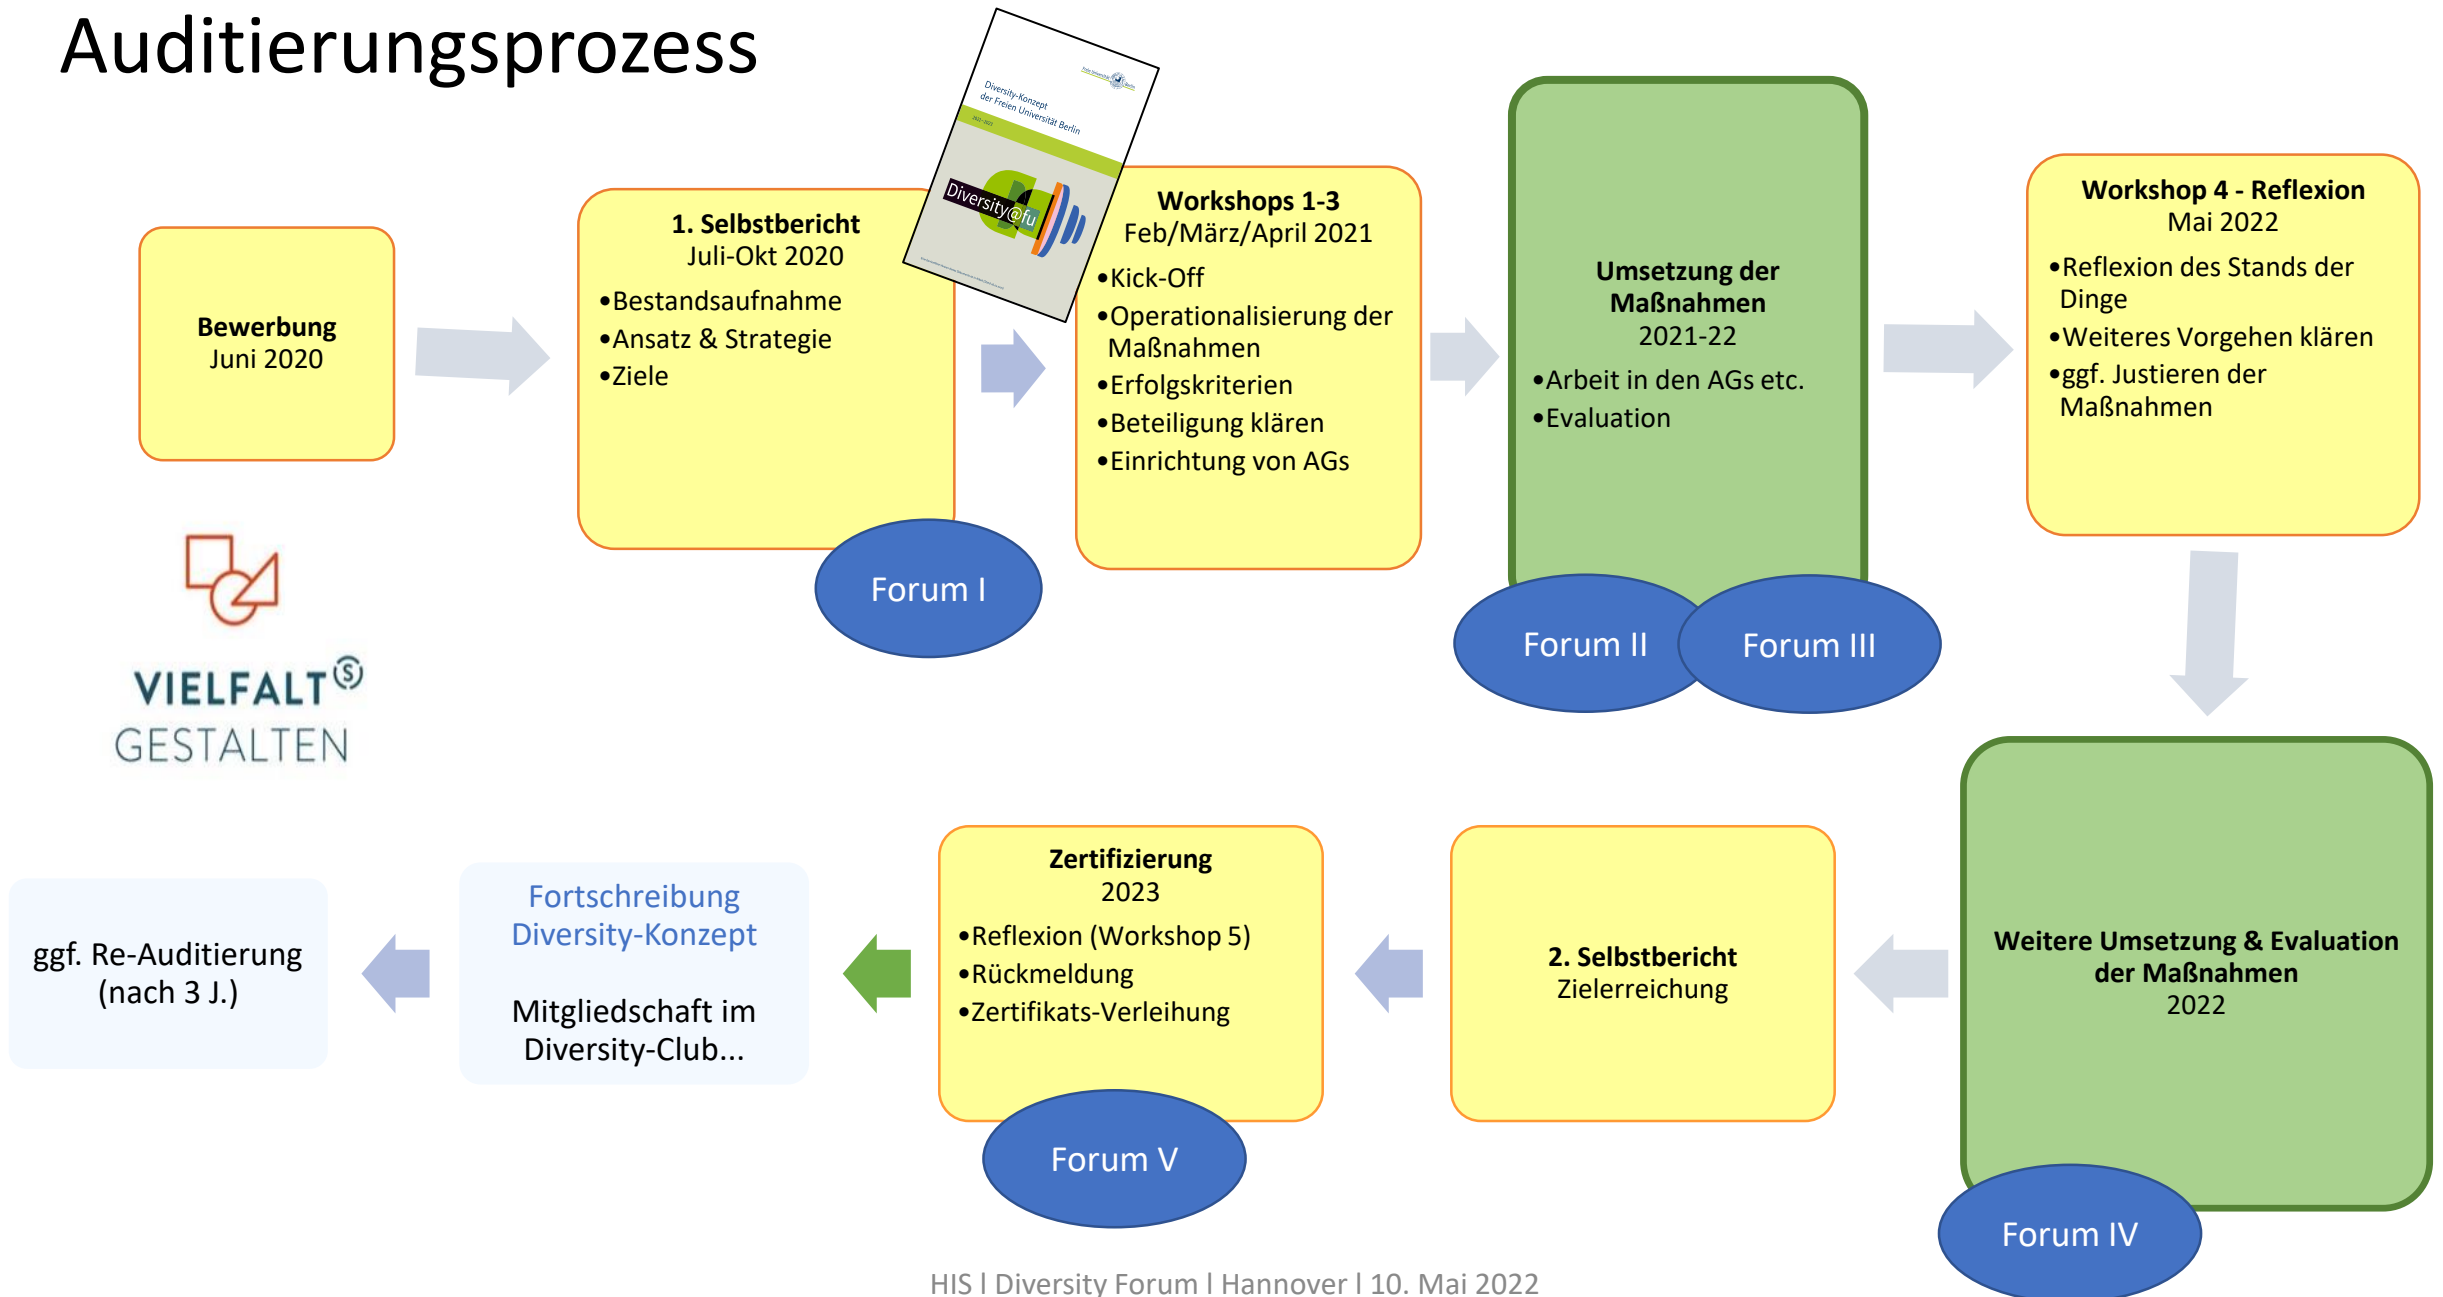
Auditierungsprozess

Bewerbung
Juni 2020

1. Selbstbericht
Juli-Okt 2020
•Bestandsaufnahme
•Ansatz & Strategie
•Ziele

Diversity-Konzept der Freien Universität Berlin

Diversity@fu

Forum I

Workshops 1-3
Feb/März/April 2021
•Kick-Off
•Operationalisierung der Maßnahmen
•Erfolgskriterien
•Beteiligung klären
•Einrichtung von AGs

Umsetzung der Maßnahmen
2021-22
•Arbeit in den AGs etc.
•Evaluation

Forum II

Forum III

Workshop 4 - Reflexion
Mai 2022
•Reflexion des Stands der Dinge
•Weiteres Vorgehen klären
•ggf. Justieren der Maßnahmen

VIELFALT GESTALTEN

Weitere Umsetzung & Evaluation der Maßnahmen
2022

Forum IV

2. Selbstbericht
Zielerreichung

Zertifizierung
2023
•Reflexion (Workshop 5)
•Rückmeldung
•Zertifikats-Verleihung

Forum V

Fortschreibung Diversity-Konzept

Mitgliedschaft im Diversity-Club...

ggf. Re-Auditierung (nach 3 J.)

HIS I Diversity Forum I Hannover I 10. Mai 2022